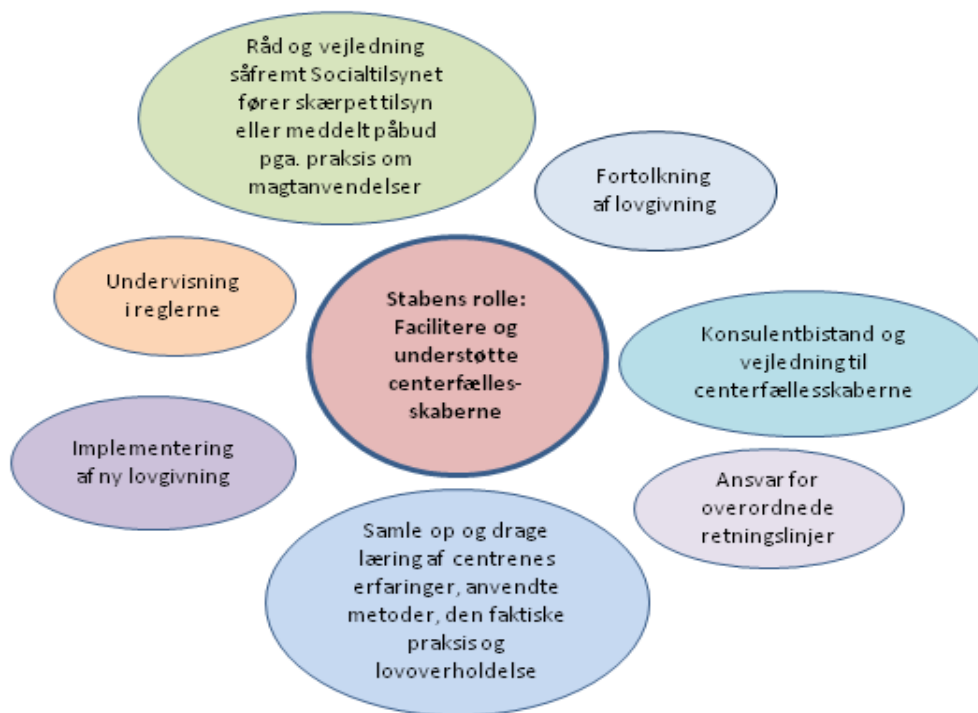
Råd og vejledning såfremt Socialtilsynet fører skærpet tilsyn eller meddelt påbud pga. praksis om magtanvendelser

Fortolkning af lovgivning

Undervisning i reglerne

Stabens rolle: Facilitere og understøtte centerfællesskaberne

Konsulentbistand og vejledning til centerfællesskaberne

Implementering af ny lovgivning

Ansvar for overordnede retningslinjer

Samle op og drage læring af centrenes erfaringer, anvendte metoder, den faktiske praksis og lovoverholdelse